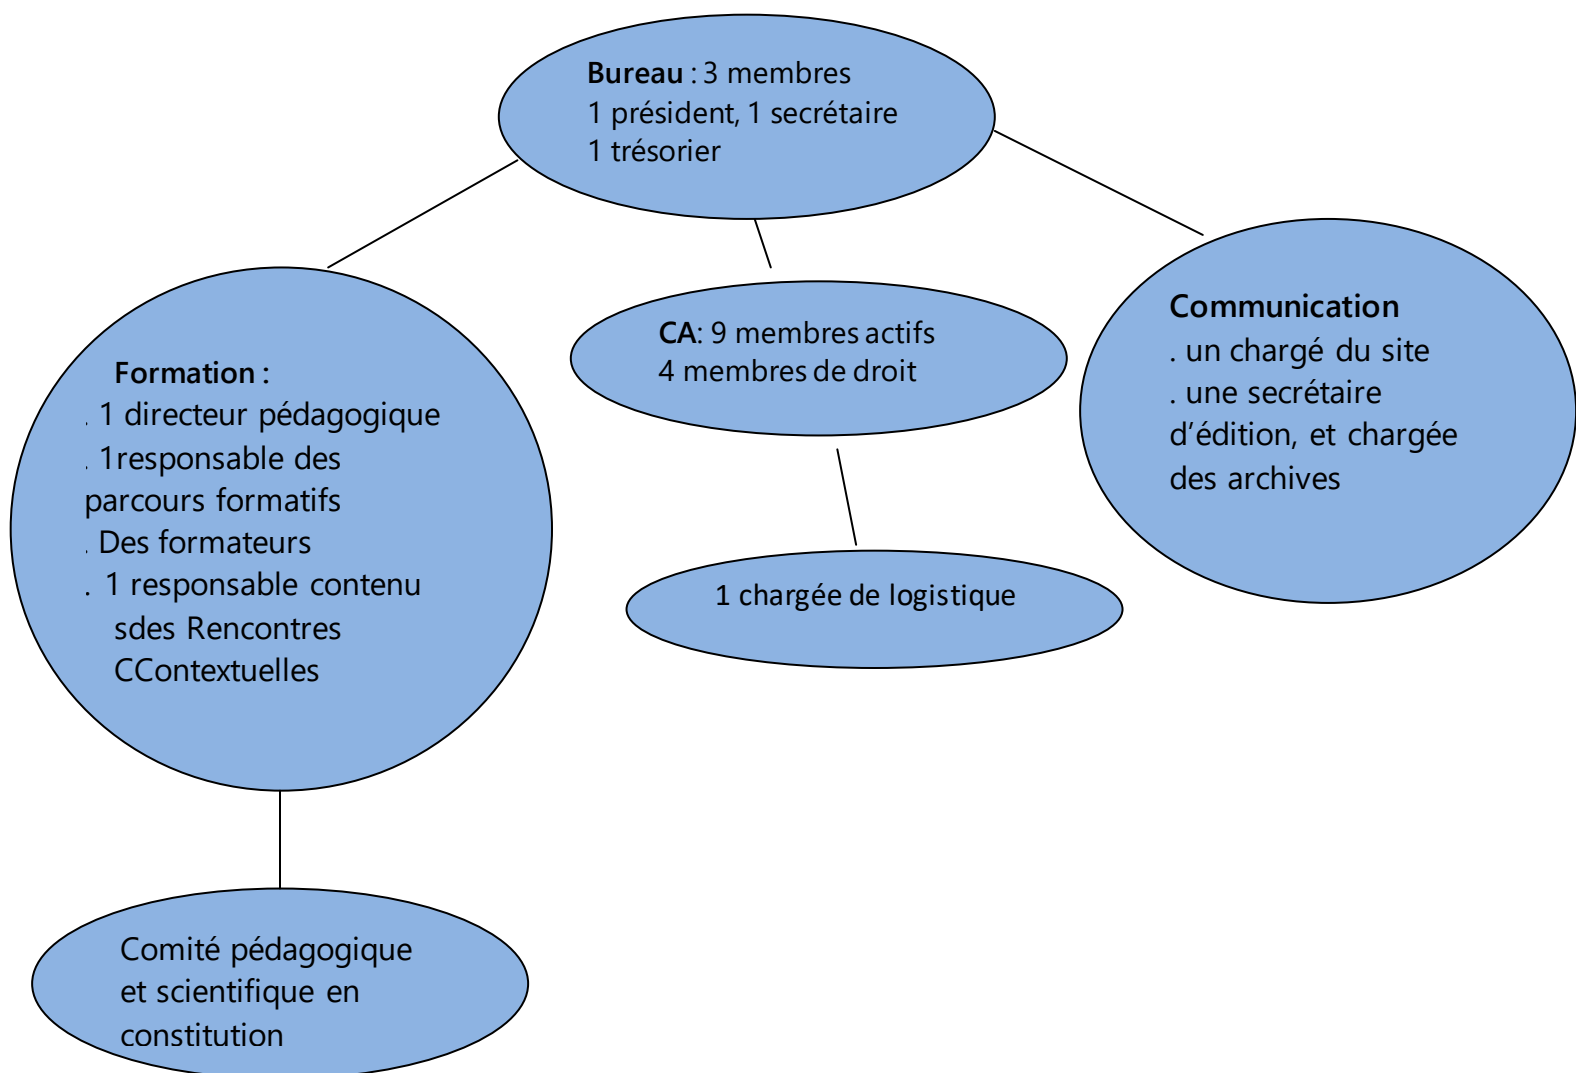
**Bureau** : 3 membres
1 président, 1 secrétaire
1 trésorier

**Formation :**
. 1 directeur pédagogique
. 1responsable des parcours formatifs
. Des formateurs
. 1 responsable contenu sdes Rencontres CContextuelles

**CA**: 9 membres actifs
4 membres de droit

1 chargée de logistique

**Communication**
. un chargé du site
. une secrétaire d'édition, et chargée des archives

Comité pédagogique et scientifique en constitution